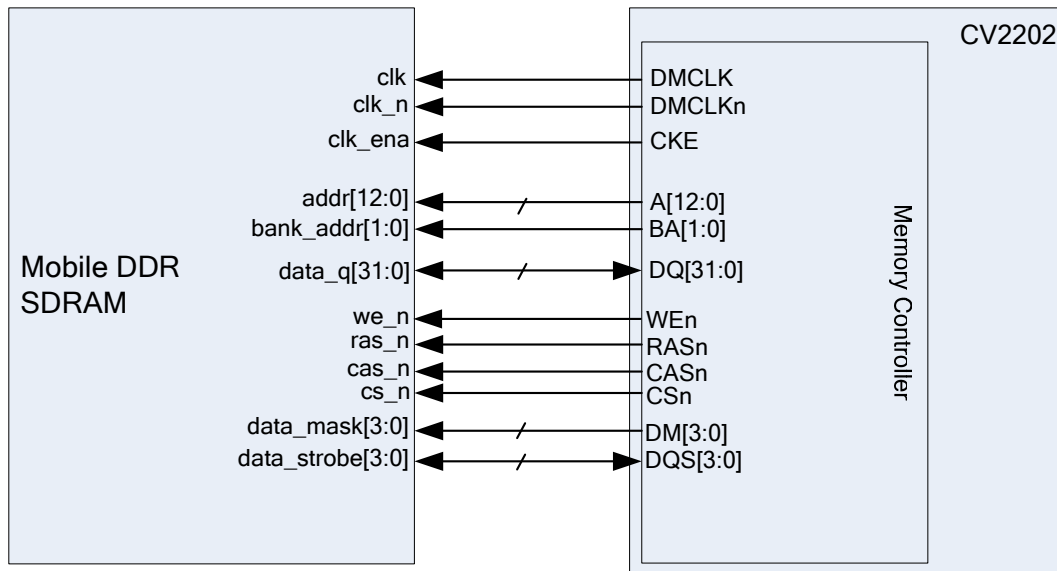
CV2202

Mobile DDR SDRAM

clk
clk_n
clk_ena
addr[12:0]
bank_addr[1:0]
data_q[31:0]
we_n
ras_n
cas_n
cs_n
data_mask[3:0]
data_strobe[3:0]

DMCLK
DMCLKn
CKE
A[12:0]
BA[1:0]
DQ[31:0]
WEn
RASn
CASn
CSn
DM[3:0]
DQS[3:0]

Memory Controller